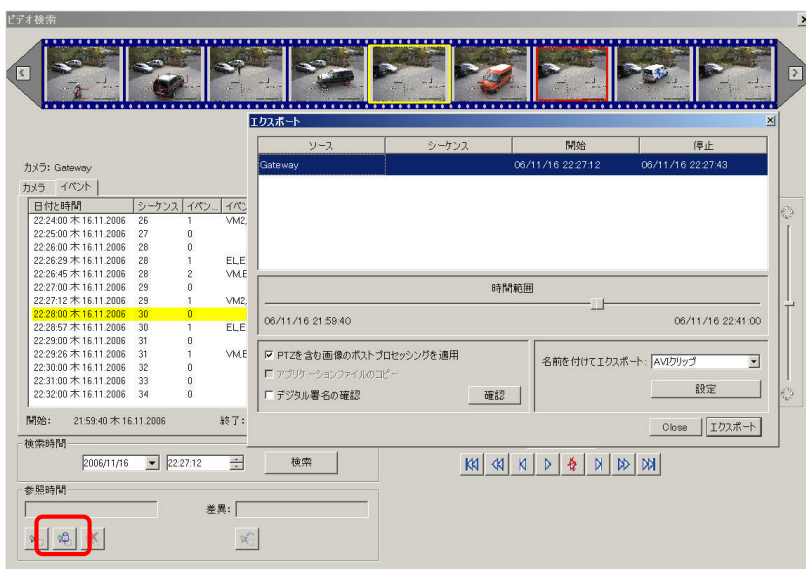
ビデオ検索

カメラ: Gateway

カメラ | イベント

| 日付と時間 | シーケンス | イベン... | イベン |
|---|---|---|---|
| 22:24:00 木 16.11.2006 | 26 | 1 | VM2, |
| 22:25:00 木 16.11.2006 | 27 | 0 | |
| 22:26:00 木 16.11.2006 | 28 | 0 | |
| 22:26:29 木 16.11.2006 | 28 | 1 | EL,E |
| 22:26:45 木 16.11.2006 | 28 | 2 | VM,E |
| 22:27:00 木 16.11.2006 | 29 | 0 | |
| 22:27:12 木 16.11.2006 | 29 | 1 | VM2, |
| 22:28:00 木 16.11.2006 | 30 | 0 | |
| 22:28:57 木 16.11.2006 | 30 | 1 | EL,E |
| 22:29:00 木 16.11.2006 | 31 | 0 | |
| 22:29:26 木 16.11.2006 | 31 | 1 | VM,E |
| 22:30:00 木 16.11.2006 | 32 | 0 | |
| 22:31:00 木 16.11.2006 | 33 | 0 | |
| 22:32:00 木 16.11.2006 | 34 | 0 | |

開始: 21:59:40 木 16.11.2006 終了:

検索時間
2006/11/16 22:27:12 検索

参照時間
差異:

エクスポート

| ソース | シーケンス | 開始 | 停止 |
|---|---|---|---|
| Gateway | | 06/11/16 22:27:12 | 06/11/16 22:27:43 |

時間範囲
06/11/16 21:59:40 06/11/16 22:41:00

☑ PTZを含む画像のポストプロセッシングを適用
☐ アプリケーションファイルのコピー
☐ デジタル署名の確認 確認

名前を付けてエクスポート: AVIクリップ
設定

Close エクスポート